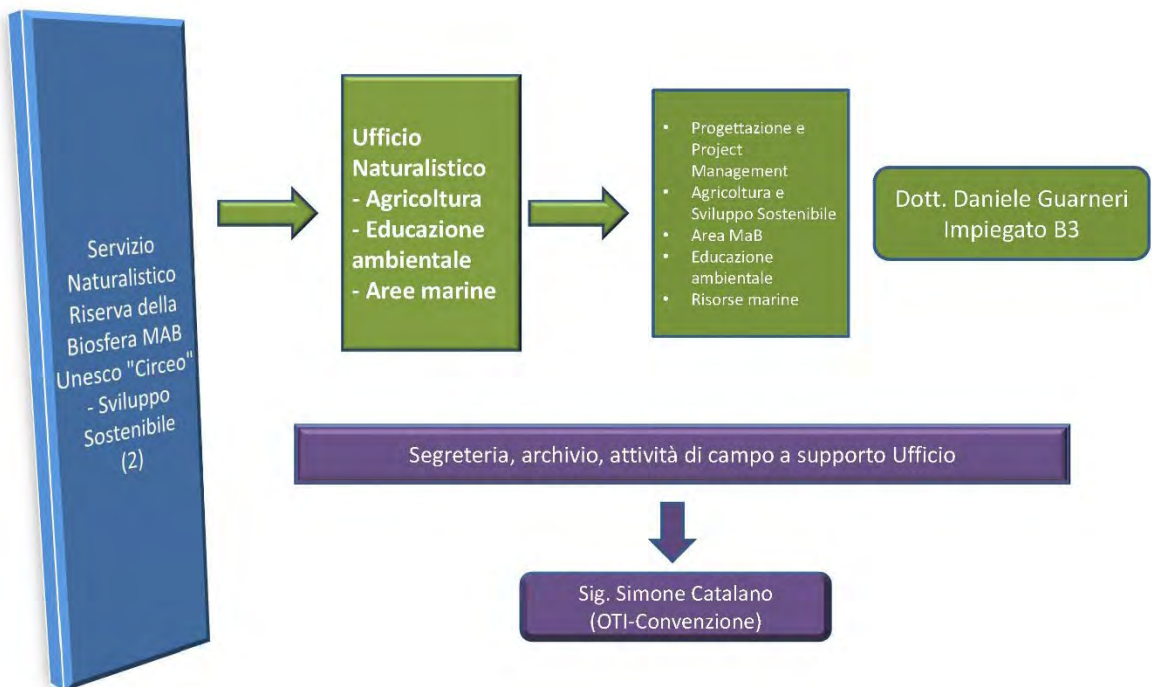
Servizio Naturalistico Riserva della Biosfera MAB Unesco "Circeo" - Sviluppo Sostenibile (2)

Ufficio Naturalistico
- Agricoltura
- Educazione ambientale
- Aree marine

• Progettazione e Project Management
• Agricoltura e Sviluppo Sostenibile
• Area MaB
• Educazione ambientale
• Risorse marine

Dott. Daniele Guarneri
Impiegato B3

Segreteria, archivio, attività di campo a supporto Ufficio

Sig. Simone Catalano
(OTI-Convenzione)